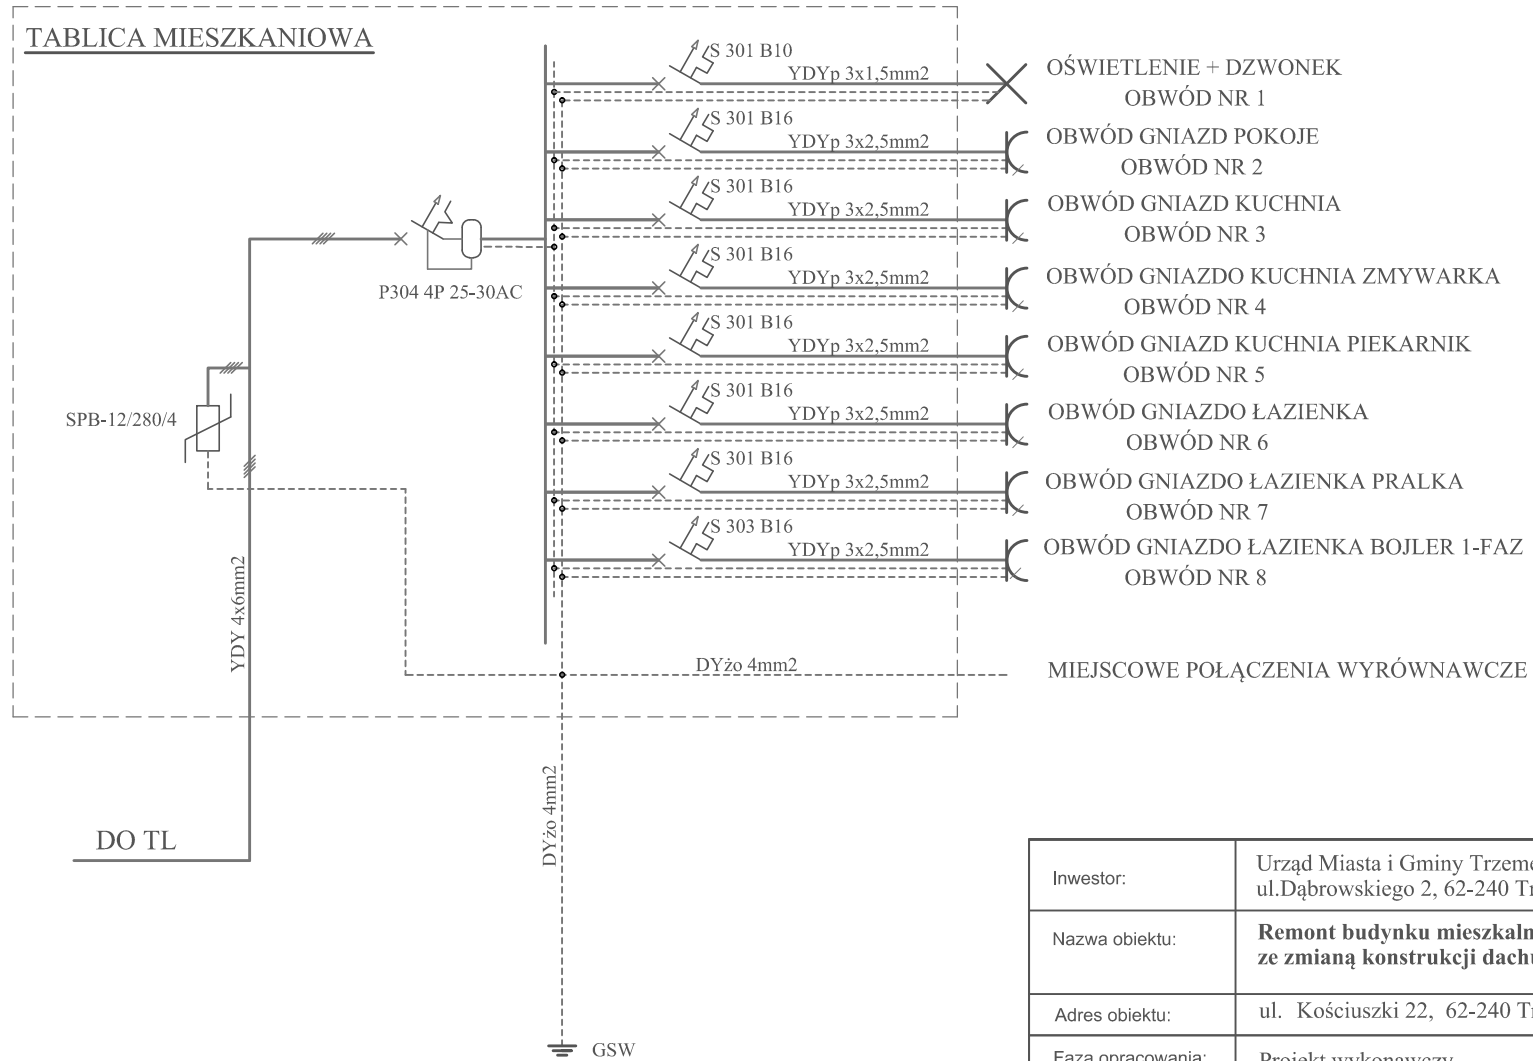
TABLICA MIESZKANIOWA

S 301 B10
YDYp 3x1,5mm2
OŚWIETLENIE + DZWONEK
OBWÓD NR 1

S 301 B16
YDYp 3x2,5mm2
OBWÓD GNIAZD POKOJE
OBWÓD NR 2

S 301 B16
YDYp 3x2,5mm2
OBWÓD GNIAZD KUCHNIA
OBWÓD NR 3

S 301 B16
YDYp 3x2,5mm2
OBWÓD GNIAZDO KUCHNIA ZMYWARKA
OBWÓD NR 4

S 301 B16
YDYp 3x2,5mm2
OBWÓD GNIAZD KUCHNIA PIEKARNIK
OBWÓD NR 5

S 301 B16
YDYp 3x2,5mm2
OBWÓD GNIAZDO ŁAZIENKA
OBWÓD NR 6

S 301 B16
YDYp 3x2,5mm2
OBWÓD GNIAZDO ŁAZIENKA PRALKA
OBWÓD NR 7

S 303 B16
YDYp 3x2,5mm2
OBWÓD GNIAZDO ŁAZIENKA BOJLER 1-FAZ
OBWÓD NR 8

P304 4P 25-30AC

SPB-12/280/4

YDY 4x6mm2

DYżo 4mm2
MIEJSCOWE POŁĄCZENIA WYRÓWNAWCZE

DYżo 4mm2

DO TL

GSW

| Inwestor: | Urząd Miasta i Gminy Trzem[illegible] ul.Dąbrowskiego 2, 62-240 T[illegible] |
|---|---|
| Nazwa obiektu: | **Remont budynku mieszkaln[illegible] ze zmianą konstrukcji dach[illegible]** |
| Adres obiektu: | ul. Kościuszki 22, 62-240 T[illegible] |
| Faza opracowania: | Projekt wykonawczy |